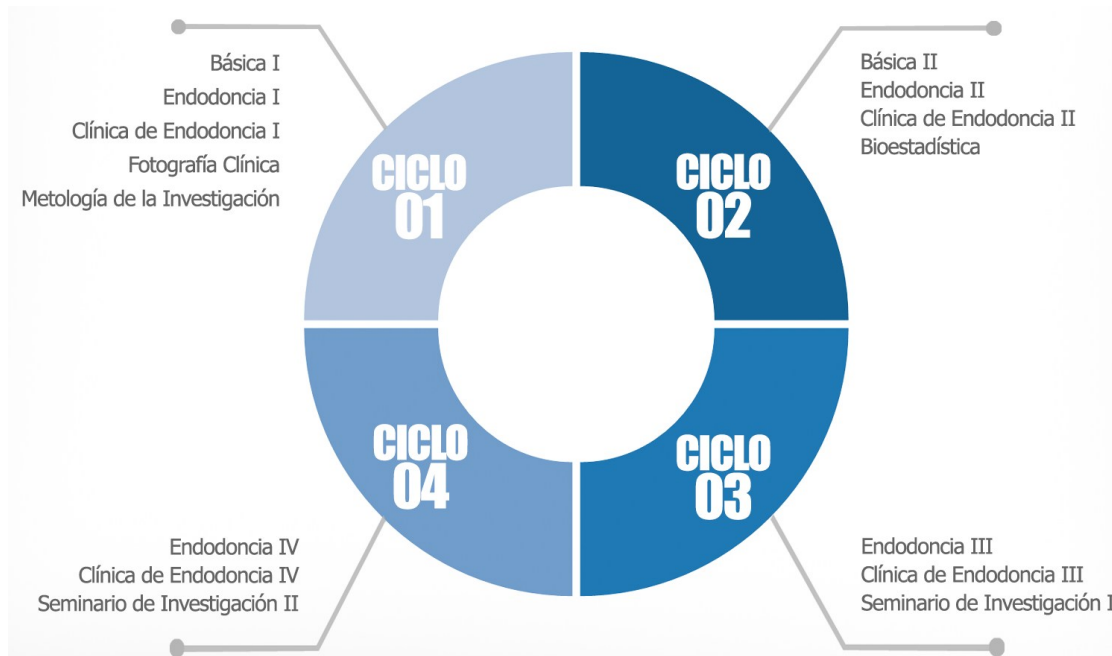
Básica I
Endodoncia I
Clínica de Endodoncia I
Fotografía Clínica
Metología de la Investigación

CICLO 01

Básica II
Endodoncia II
Clínica de Endodoncia II
Bioestadística

CICLO 02

CICLO 04

CICLO 03

Endodoncia IV
Clínica de Endodoncia IV
Seminario de Investigación II

Endodoncia III
Clínica de Endodoncia III
Seminario de Investigación I